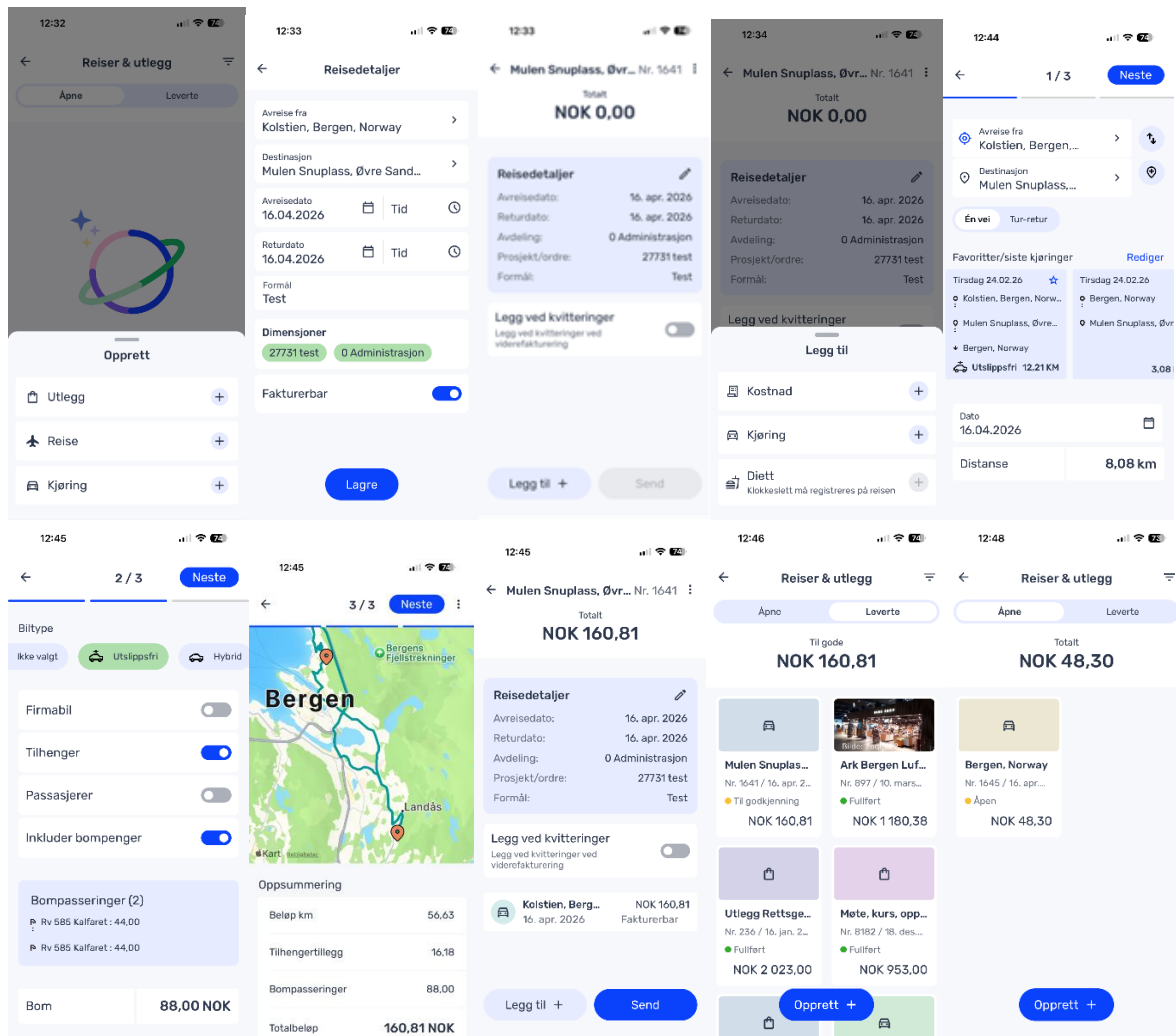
12:32

Reiser & utlegg

Åpne | Leverte

Opprett

Utlegg

Reise

Kjøring

12:33

Reisedetaljer

Avreise fra
Kolstien, Bergen, Norway

Destinasjon
Mulen Snuplass, Øvre Sand...

Avreisedato
16.04.2026

Tid

Returdato
16.04.2026

Tid

Formål
Test

Dimensjoner
27731 test
0 Administrasjon

Fakturerbar

Lagre

12:33

Mulen Snuplass, Øvr... Nr. 1641

Totalt
NOK 0,00

Reisedetaljer
Avreisedato: 16. apr. 2026
Returdato: 16. apr. 2026
Avdeling: 0 Administrasjon
Prosjekt/ordre: 27731 test
Formål: Test

Legg ved kvitteringer
Legg ved kvitteringer ved viderefakturering

Legg til +
Send

12:34

Mulen Snuplass, Øvr... Nr. 1641

Totalt
NOK 0,00

Reisedetaljer
Avreisedato: 16. apr. 2026
Returdato: 16. apr. 2026
Avdeling: 0 Administrasjon
Prosjekt/ordre: 27731 test
Formål: Test

Legg ved kvitteringer

Legg til

Kostnad

Kjøring

Diett
Klokkeslett må registreres på reisen

12:44

1 / 3
Neste

Avreise fra
Kolstien, Bergen,...

Destinasjon
Mulen Snuplass,...

Én vei
Tur-retur

Favoritter/siste kjøringer
Rediger

Tirsdag 24.02.26
Kolstien, Bergen, Norw...
Mulen Snuplass, Øvre...
Bergen, Norway
Utslippsfri 12.21 KM

Tirsdag 24.02.26
Bergen, Norway
Mulen Snuplass, Øv
3,08

Dato
16.04.2026

Distanse
8,08 km

12:45

2 / 3
Neste

Biltype
Ikke valgt
Utslippsfri
Hybrid

Firmabil
Tilhenger
Passasjerer
Inkluder bompenger

Bompasseringer (2)
Rv 585 Kalfaret : 44,00
Rv 585 Kalfaret : 44,00

Bom
88,00 NOK

12:45

3 / 3
Neste

Bergens Fjellstrekninger
Bergen
Landås
Kart

Oppsummering
Beløp km 56,63
Tilhengertillegg 16,18
Bompasseringer 88,00
Totalbeløp 160,81 NOK

12:45

Mulen Snuplass, Øvr... Nr. 1641

Totalt
NOK 160,81

Reisedetaljer
Avreisedato: 16. apr. 2026
Returdato: 16. apr. 2026
Avdeling: 0 Administrasjon
Prosjekt/ordre: 27731 test
Formål: Test

Legg ved kvitteringer
Legg ved kvitteringer ved viderefakturering

Kolstien, Berg... NOK 160,81
16. apr. 2026 Fakturerbar

Legg til +
Send

12:46

Reiser & utlegg

Åpne | Leverte

Til gode
NOK 160,81

Mulen Snuplas...
Nr. 1641 / 16. apr. 2...
Til godkjenning
NOK 160,81

Ark Bergen Luf...
Nr. 897 / 10. mars...
Fullført
NOK 1 180,38

Utlegg Rettsge...
Nr. 236 / 16. jan. 2...
Fullført
NOK 2 023,00

Møte, kurs, opp...
Nr. 8182 / 18. des...
Fullført
NOK 953,00

Opprett +

12:48

Reiser & utlegg

Åpne | Leverte

Totalt
NOK 48,30

Bergen, Norway
Nr. 1645 / 16. apr. ...
Åpen
NOK 48,30

Opprett +